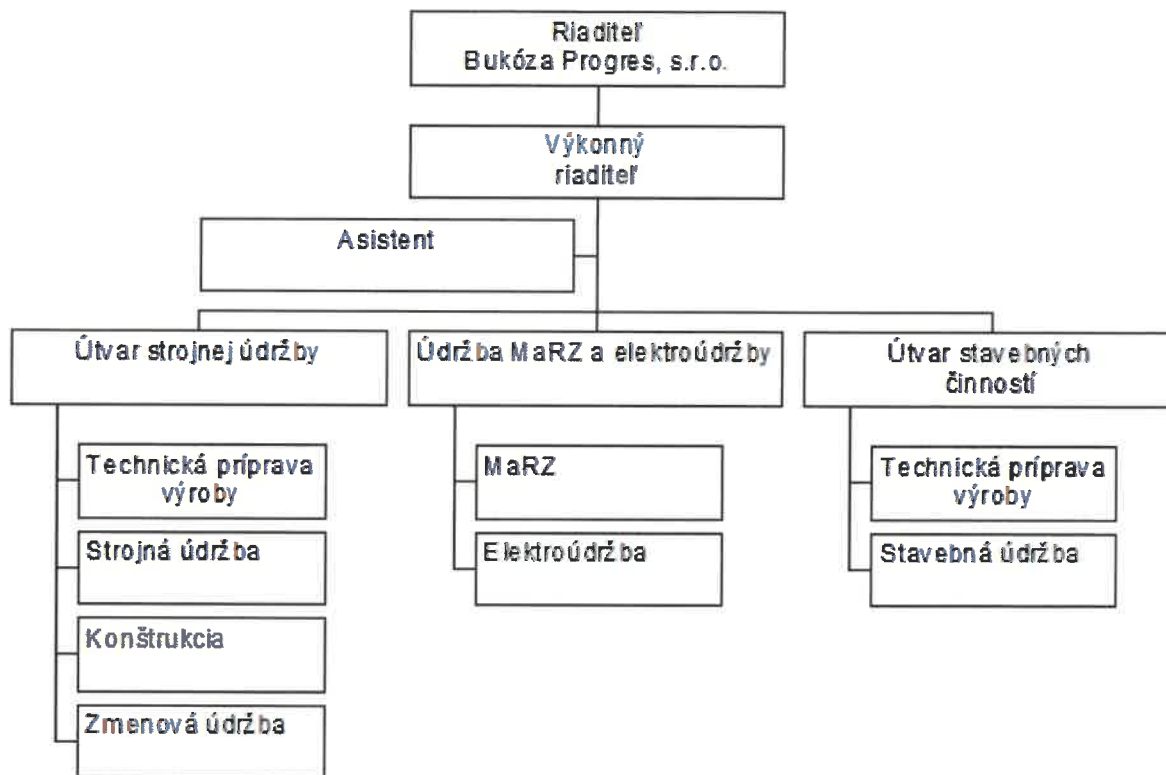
Riaditeľ
Bukóza Progres, s.r.o.

Výkonný
riaditeľ

Asistent

Útvar strojnej údržby

Technická príprava výroby

Strojná údržba

Konštrukcia

Zmenová údržba

Údržba MaRZ a elektroúdržby

MaRZ

Elektroúdržba

Útvar stavebných činností

Technická príprava výroby

Stavebná údržba